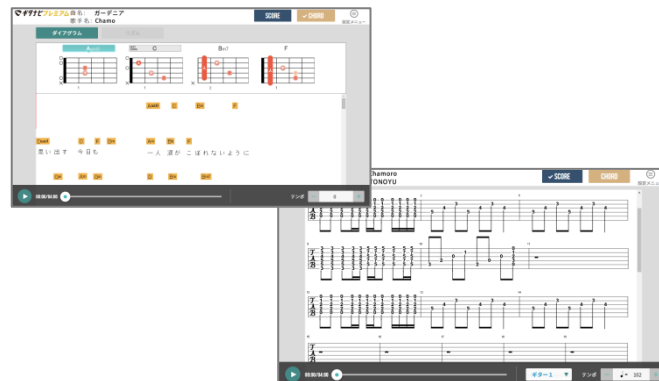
ギタナビプレミアム 曲名: ガーデニア
歌手名: Chamo
SCORE
✓ CHORD
設定メニュー
ダイアグラム
Aadd9
C
Bm7
F
Aadd9
C
Dm
F
Cmaj7
C
E
Am
Dm
G
思い 出す 今日も
一人 涙が こぼれないように
Dm
Em
Dm
C
Dm
Dm7
00:00/04:00
テンポ
0
Chamoro
YONOYU
✓ SCORE
CHORD
設定メニュー
T
A
B
T
A
B
T
A
B
T
A
B
00:00/04:00
ギター1
テンポ
102